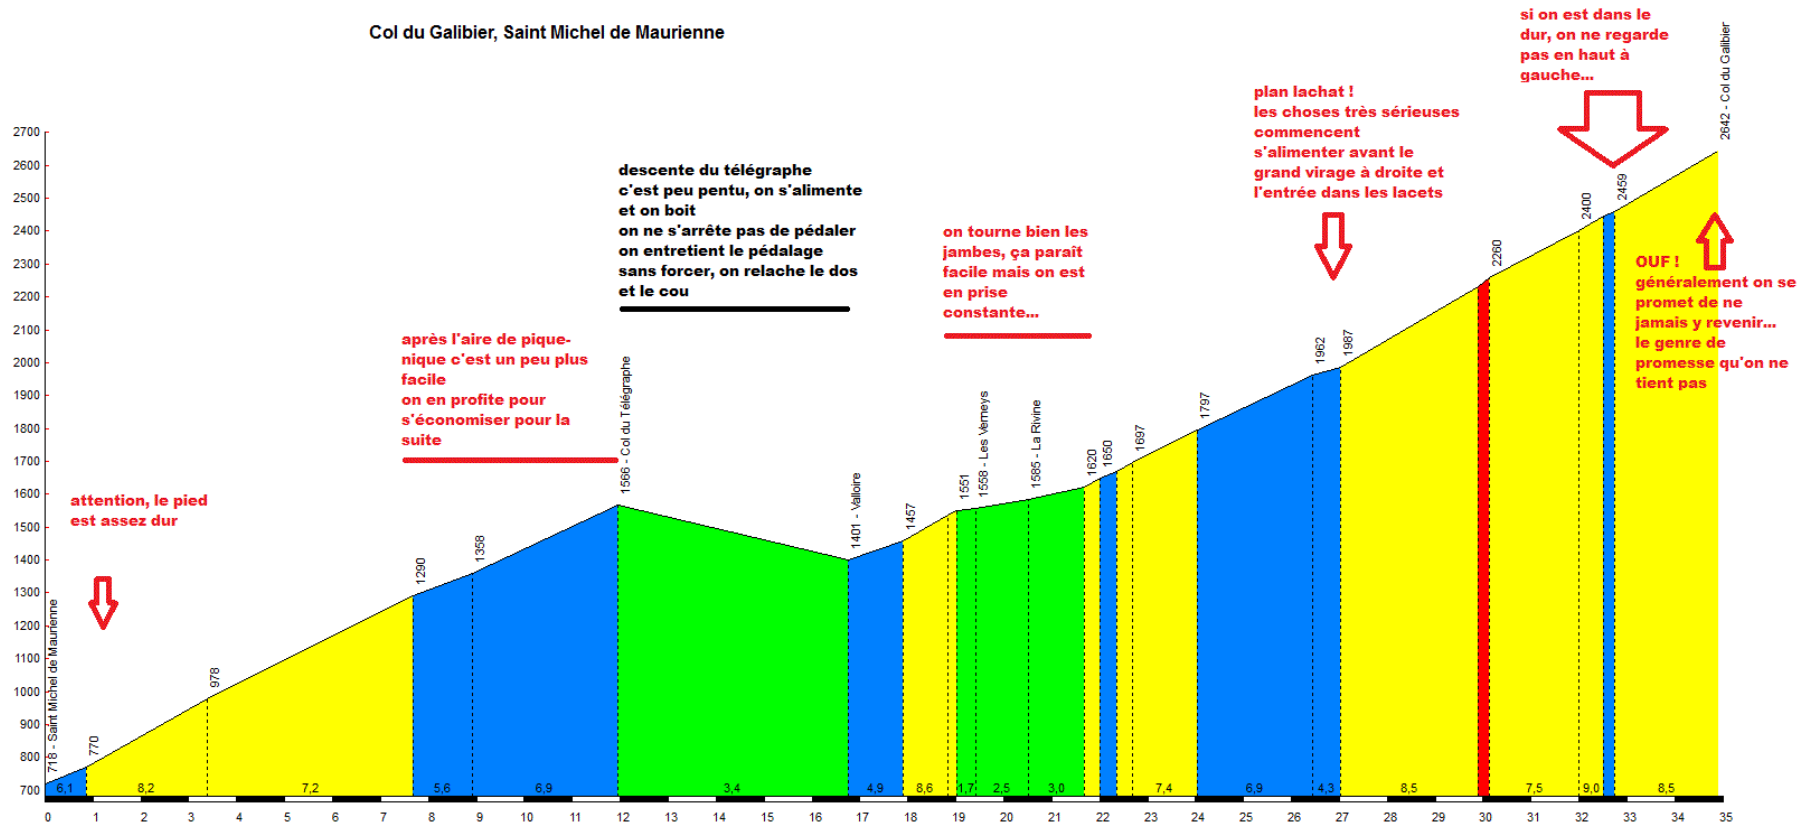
Col du Galibier, Saint Michel de Maurienne

si on est dans le dur, on ne regarde pas en haut à gauche...

2642 - Col du Galibier

plan lachat ! les choses très sérieuses commencent s'alimenter avant le grand virage à droite et l'entrée dans les lacets

descente du télégraphe c'est peu pentu, on s'alimente et on boit on ne s'arrête pas de pédaler on entretient le pédalage sans forcer, on relache le dos et le cou

on tourne bien les jambes, ça paraît facile mais on est en prise constante...

OUF ! généralement on se promet de ne jamais y revenir... le genre de promesse qu'on ne tient pas

après l'aire de pique-nique c'est un peu plus facile on en profite pour s'économiser pour la suite

attention, le pied est assez dur

2700
2600
2500
2400
2300
2200
2100
2000
1900
1800
1700
1600
1500
1400
1300
1200
1100
1000
900
800
700

718 - Saint Michel de Maurienne
770
978
1290
1358
1566 - Col du Télégraphe
1401 - Valloire
1457
1551
1558 - Les Verneys
1585 - La Rivine
1620
1650
1697
1797
1962
1987
2260
2400
2459

6,1
8,2
7,2
5,6
6,9
3,4
4,9
8,6
1,7
2,5
3,0
7,4
6,9
4,3
8,5
7,5
9,0
8,5

0 1 2 3 4 5 6 7 8 9 10 11 12 13 14 15 16 17 18 19 20 21 22 23 24 25 26 27 28 29 30 31 32 33 34 35